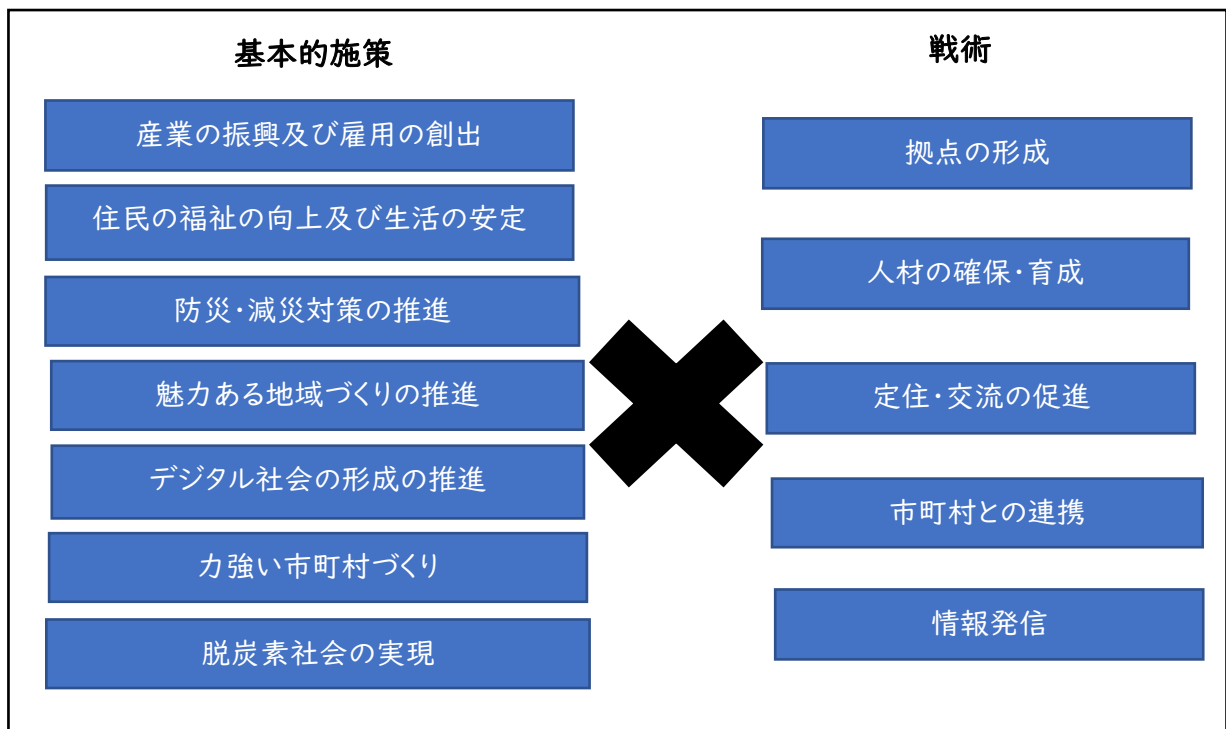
基本的施策

産業の振興及び雇用の創出

住民の福祉の向上及び生活の安定

防災・減災対策の推進

魅力ある地域づくりの推進

デジタル社会の形成の推進

力強い市町村づくり

脱炭素社会の実現

戦術

拠点の形成

人材の確保・育成

定住・交流の促進

市町村との連携

情報発信